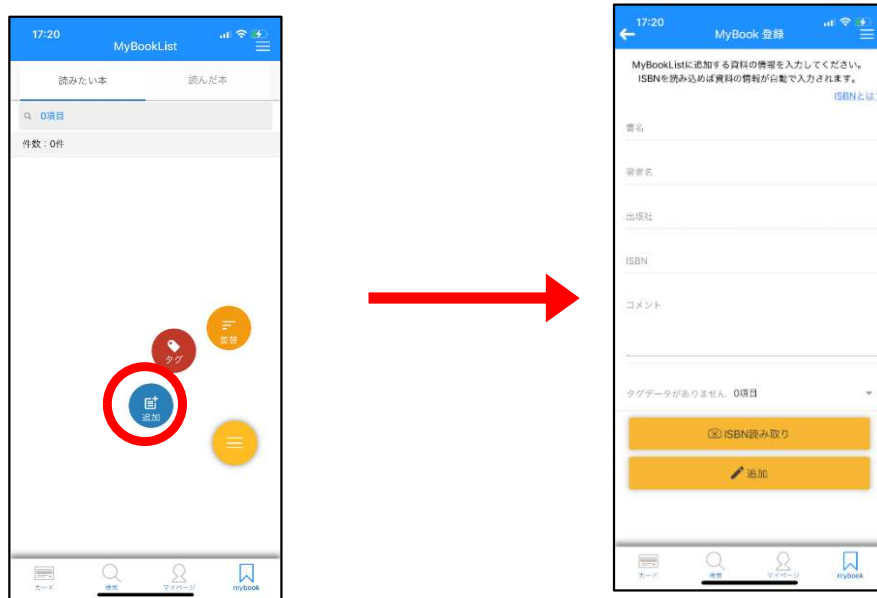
17:20
MyBookList

読みたい本
読んだ本

0項目

件数：0件

並替
タグ
追加

カード
検索
マイページ
mybook

17:20
MyBook 登録

MyBookListに追加する資料の情報を入力してください。
ISBNを読み込めば資料の情報が自動で入力されます。
ISBNとは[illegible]

書名
著者名
出版社
ISBN
コメント

タグデータがありません 0項目

ISBN読み取り
追加

カード
検索
マイページ
mybook